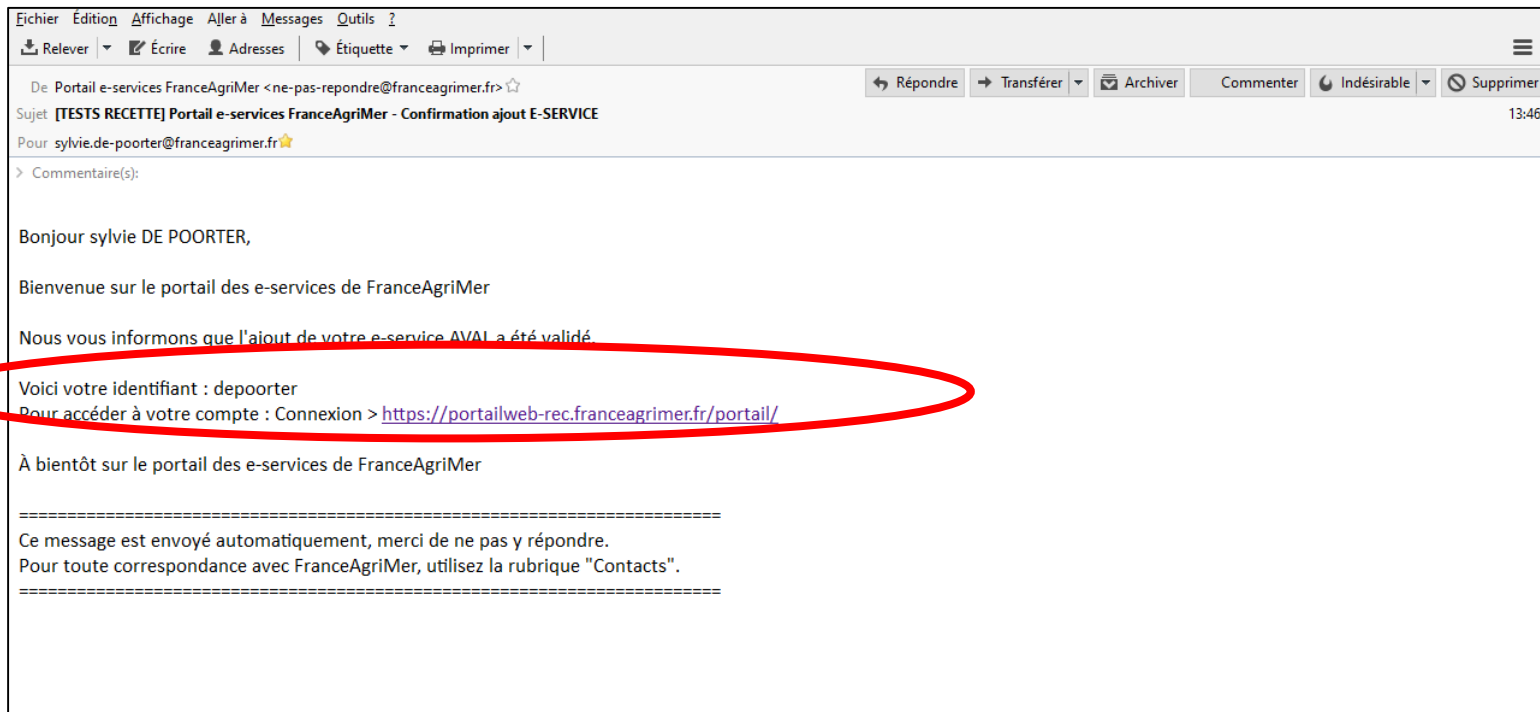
Fichier Édition Affichage Aller à Messages Outils ?

Relever Écrire Adresses Étiquette Imprimer

De Portail e-services FranceAgriMer <ne-pas-repondre@franceagrimer.fr>

Répondre Transférer Archiver Commenter Indésirable Supprimer

Sujet [TESTS RECETTE] Portail e-services FranceAgriMer - Confirmation ajout E-SERVICE

13:46

Pour sylvie.de-poorter@franceagrimer.fr

> Commentaire(s):

Bonjour sylvie DE POORTER,

Bienvenue sur le portail des e-services de FranceAgriMer

Nous vous informons que l'ajout de votre e-service AVAL a été validé.

Voici votre identifiant : depoorter
Pour accéder à votre compte : Connexion > https://portailweb-rec.franceagrimer.fr/portail/

À bientôt sur le portail des e-services de FranceAgriMer

========================================================================
Ce message est envoyé automatiquement, merci de ne pas y répondre.
Pour toute correspondance avec FranceAgriMer, utilisez la rubrique "Contacts".
========================================================================